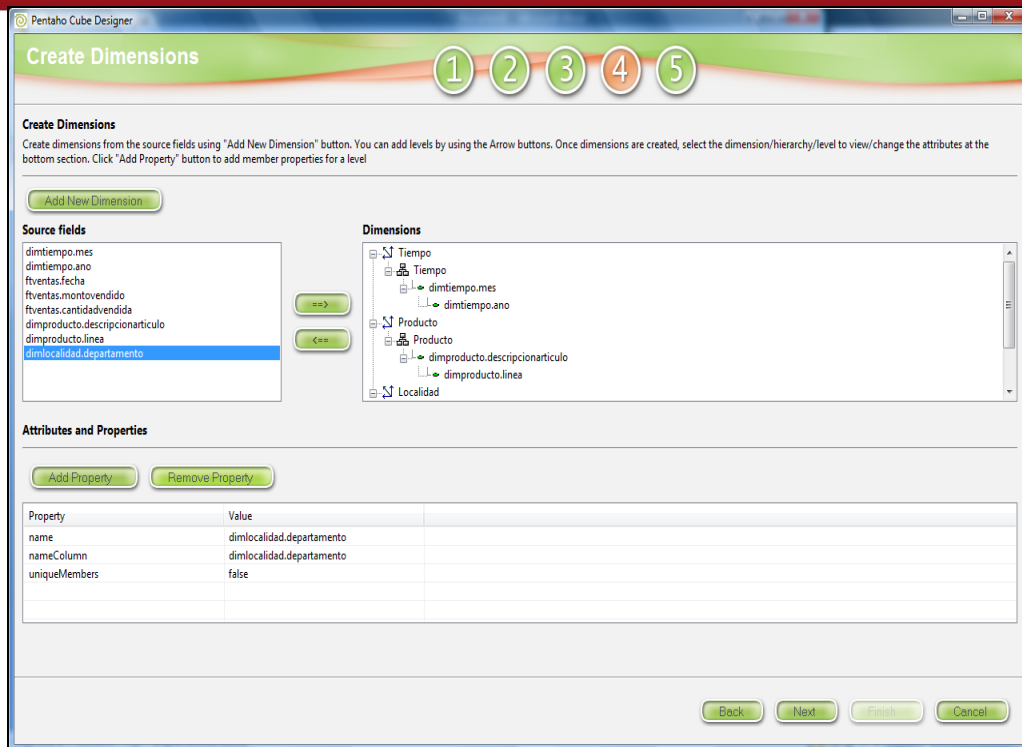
Pentaho Cube Designer

Create Dimensions

1 2 3 4 5

Create Dimensions

Create dimensions from the source fields using "Add New Dimension" button. You can add levels by using the Arrow buttons. Once dimensions are created, select the dimension/hierarchy/level to view/change the attributes at the bottom section. Click "Add Property" button to add member properties for a level

Add New Dimension

Source fields

dimtiempo.mes
dimtiempo.ano
ftventas.fecha
ftventas.montovendido
ftventas.cantidadvendida
dimproducto.descripcionarticulo
dimproducto.linea
dimlocalidad.departamento

==>
<==

Dimensions

Tiempo
Tiempo
dimtiempo.mes
dimtiempo.ano
Producto
Producto
dimproducto.descripcionarticulo
dimproducto.linea
Localidad

Attributes and Properties

Add Property
Remove Property

| Property | Value |
|---|---|
| name | dimlocalidad.departamento |
| nameColumn | dimlocalidad.departamento |
| uniqueMembers | false |

Back
Next
Finish
Cancel